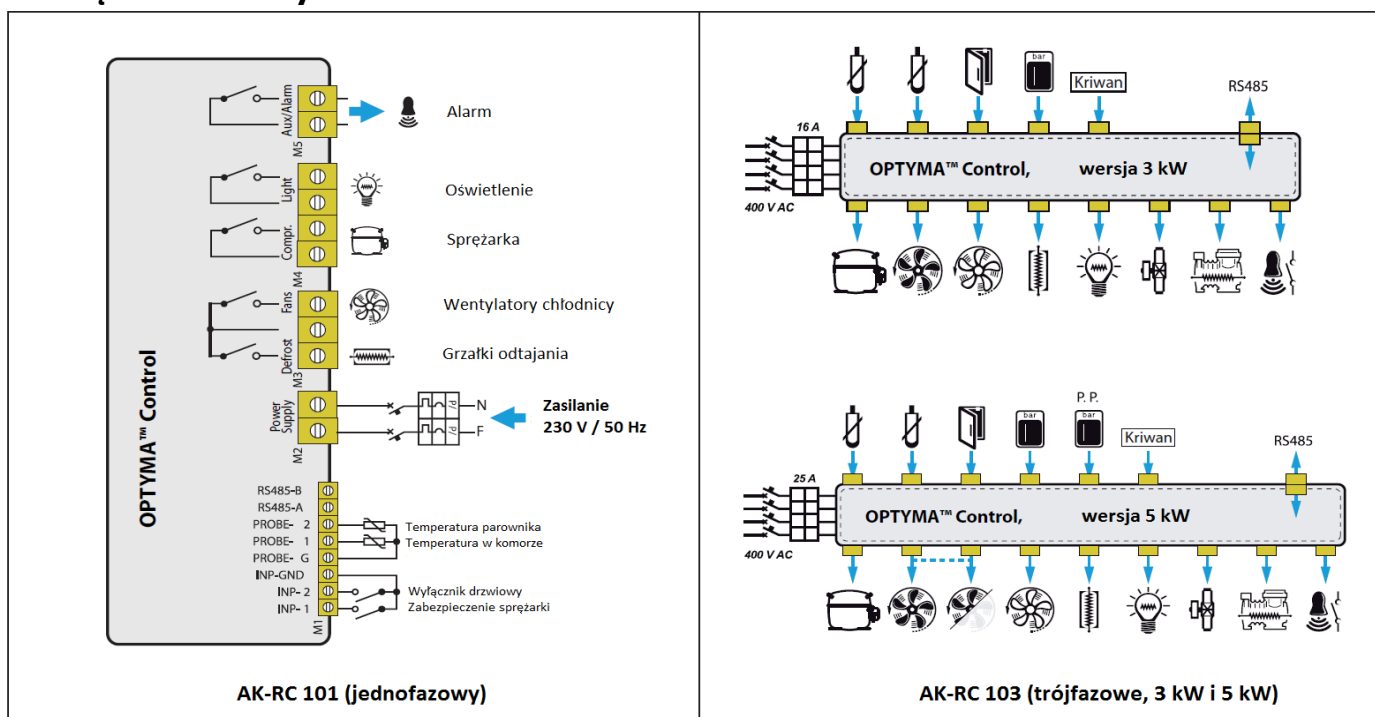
OPTYMA™ Control

Aux/Alarm
M5
Alarm

Light
Oświetlenie

Compr.
Sprężarka
M4

Fans
Wentylatory chłodnicy

Defrost
Grzałki odtajania
M3

Power Supply
M2
N
F
Zasilanie
230 V / 50 Hz

RS485-B
RS485-A
PROBE- 2
PROBE- 1
PROBE- G
INP-GND
INP- 2
INP- 1
M1
Temperatura parownika
Temperatura w komorze
Wyłącznik drzwiowy
Zabezpieczenie sprężarki

AK-RC 101 (jednofazowy)

bar
Kriwan
RS485
16 A
OPTYMA™ Control, wersja 3 kW
400 V AC

bar
P. P.
bar
Kriwan
RS485
25 A
OPTYMA™ Control, wersja 5 kW
400 V AC

AK-RC 103 (trójfazowe, 3 kW i 5 kW)